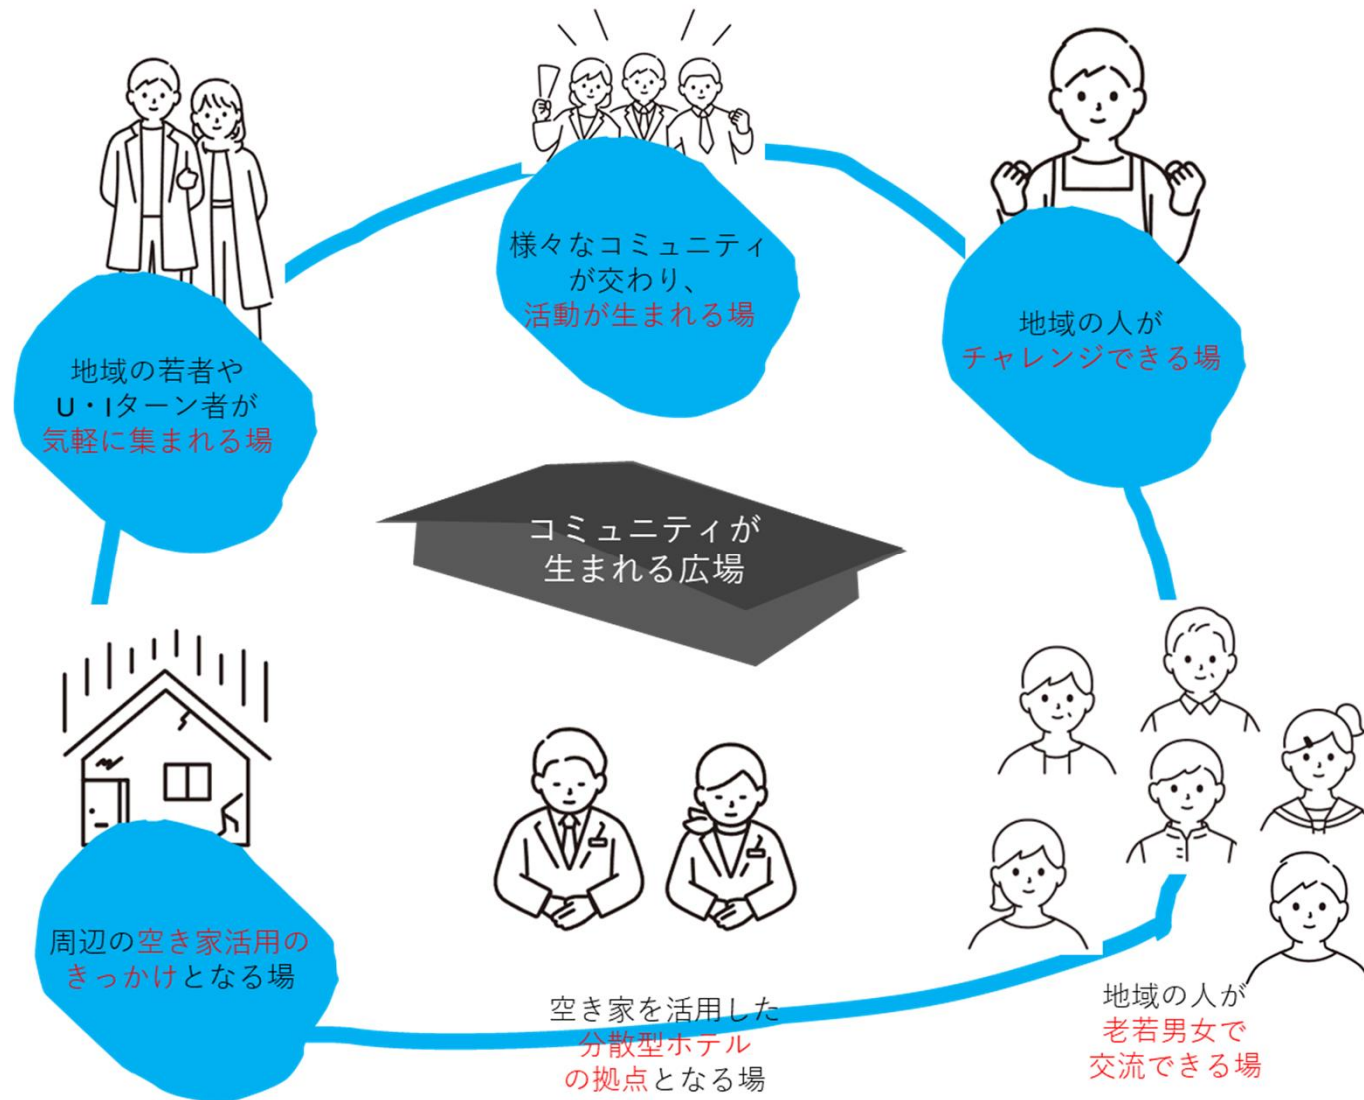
様々なコミュニティが交わり、
活動が生まれる場

地域の若者や
U・Iターン者が
気軽に集まれる場

地域の人が
チャレンジできる場

コミュニティが
生まれる広場

周辺の空き家活用の
きっかけとなる場

空き家を活用した
分散型ホテル
の拠点となる場

地域の人が
老若男女で
交流できる場